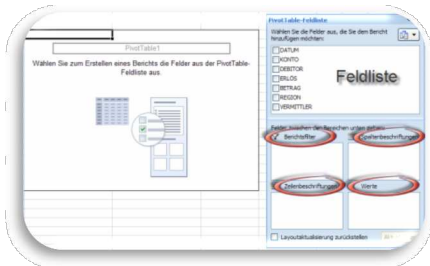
PivotTable1

Wählen Sie zum Erstellen eines Berichts die Felder aus der PivotTable-Feldliste aus.

PivotTable-Feldliste

Wählen Sie die Felder aus, die Sie dem Bericht hinzufügen möchten:

DATUM
KONTO
DEBITOR
ERLÖS
BETRAG
REGION
VERMITTLER

Feldliste

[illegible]

Berichtsfilter

Spaltenbeschriftungen

Zeilenbeschriftungen

Werte

Layoutaktualisierung zurückstellen

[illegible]